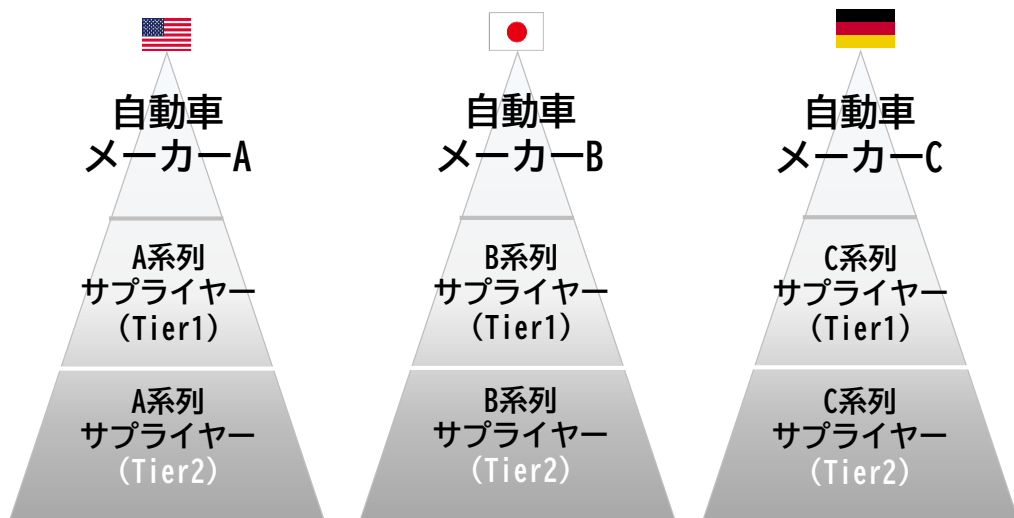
自動車
メーカーA

A系列
サプライヤー
(Tier1)

A系列
サプライヤー
(Tier2)

自動車
メーカーB

B系列
サプライヤー
(Tier1)

B系列
サプライヤー
(Tier2)

自動車
メーカーC

C系列
サプライヤー
(Tier1)

C系列
サプライヤー
(Tier2)